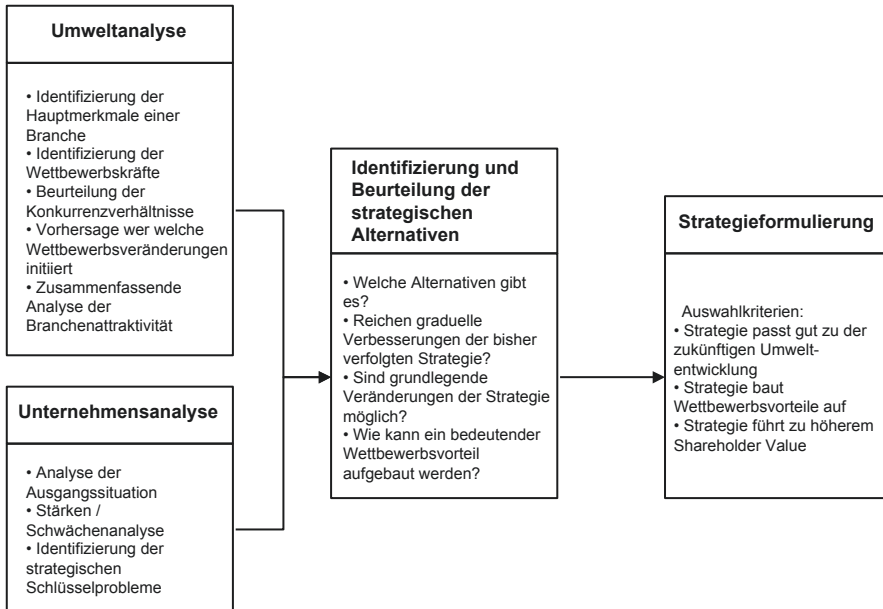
Umweltanalyse

• Identifizierung der Hauptmerkmale einer Branche
• Identifizierung der Wettbewerbskräfte
• Beurteilung der Konkurrenzverhältnisse
• Vorhersage wer welche Wettbewerbsveränderungen initiiert
• Zusammenfassende Analyse der Branchenattraktivität

Unternehmensanalyse

• Analyse der Ausgangssituation
• Stärken / Schwächenanalyse
• Identifizierung der strategischen Schlüsselprobleme

Identifizierung und Beurteilung der strategischen Alternativen

• Welche Alternativen gibt es?
• Reichen graduelle Verbesserungen der bisher verfolgten Strategie?
• Sind grundlegende Veränderungen der Strategie möglich?
• Wie kann ein bedeutender Wettbewerbsvorteil aufgebaut werden?

Strategieformulierung

Auswahlkriterien:
• Strategie passt gut zu der zukünftigen Umweltentwicklung
• Strategie baut Wettbewerbsvorteile auf
• Strategie führt zu höherem Shareholder Value